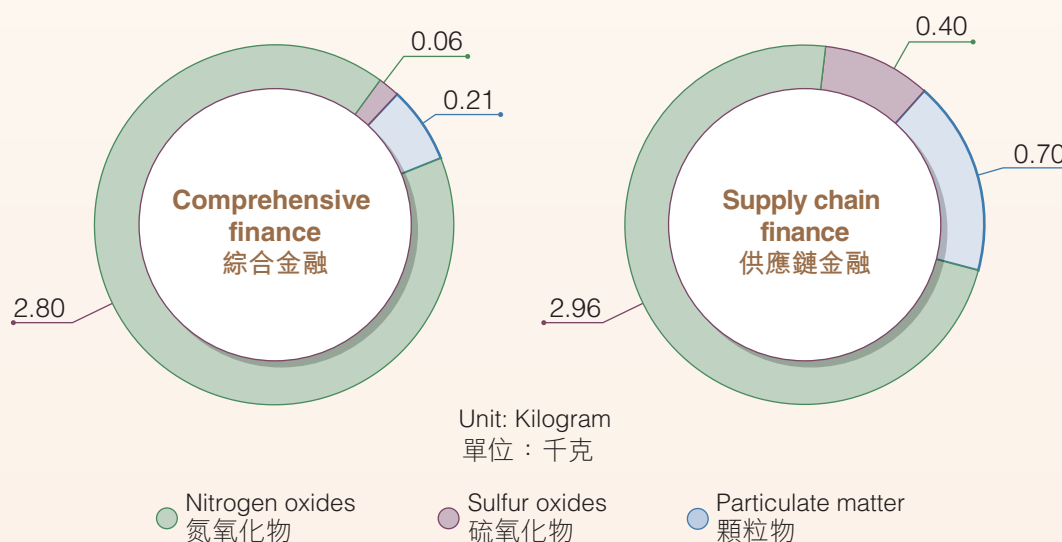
0.06

0.21

Comprehensive finance
綜合金融

2.80

0.40

0.70

Supply chain finance
供應鏈金融

2.96

Unit: Kilogram
單位：千克

Nitrogen oxides
氮氧化物

Sulfur oxides
硫氧化物

Particulate matter
顆粒物